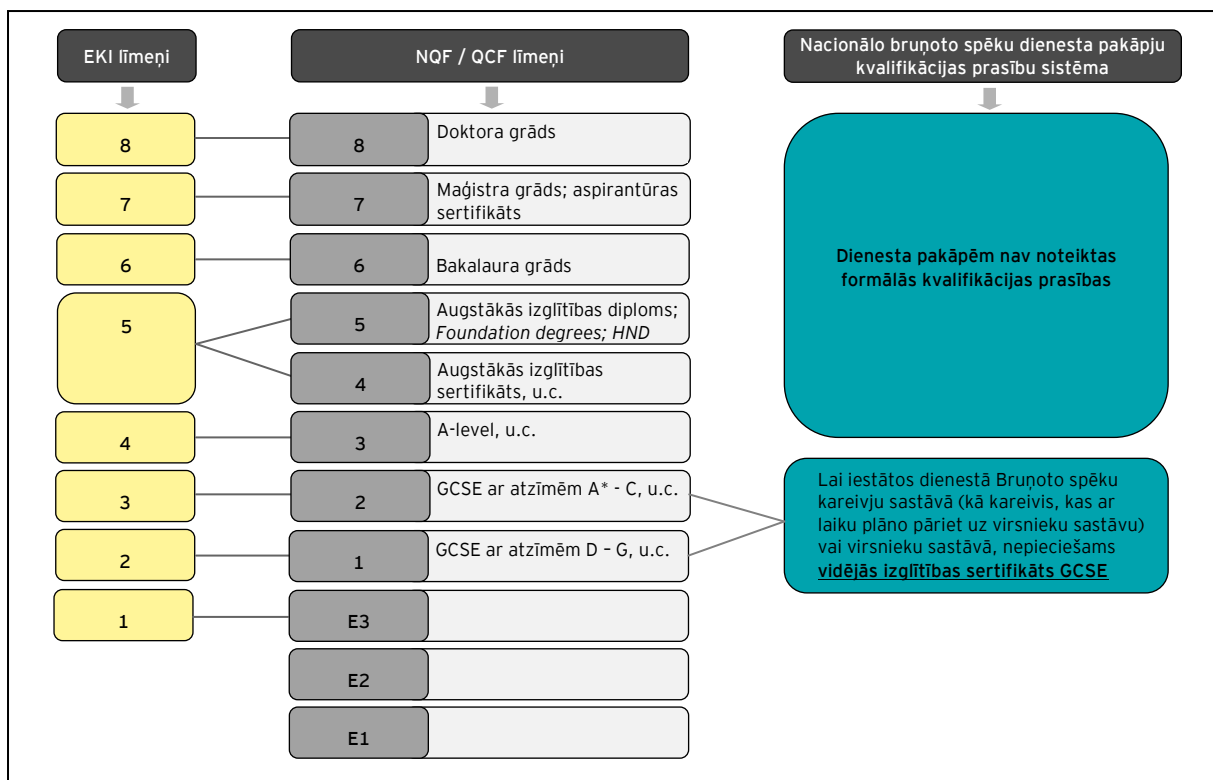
EKI līmeņi

NQF / QCF līmeņi

Nacionālo bruņoto spēku dienesta pakāpju kvalifikācijas prasību sistēma

8

8 Doktora grāds

7

7 Maģistra grāds; aspirantūras sertifikāts

6

6 Bakalaura grāds

5

5 Augstākās izglītības diploms; *Foundation degrees; HND*

4 Augstākās izglītības sertifikāts, u.c.

4

3 A-level, u.c.

3

2 GCSE ar atzīmēm A* - C, u.c.

2

1 GCSE ar atzīmēm D – G, u.c.

1

E3

E2

E1

Dienesta pakāpēm nav noteiktas formālās kvalifikācijas prasības

Lai iestātos dienestā Bruņoto spēku kareivju sastāvā (kā kareivis, kas ar laiku plāno pāriet uz virsnieku sastāvu) vai virsnieku sastāvā, nepieciešams vidējās izglītības sertifikāts GCSE